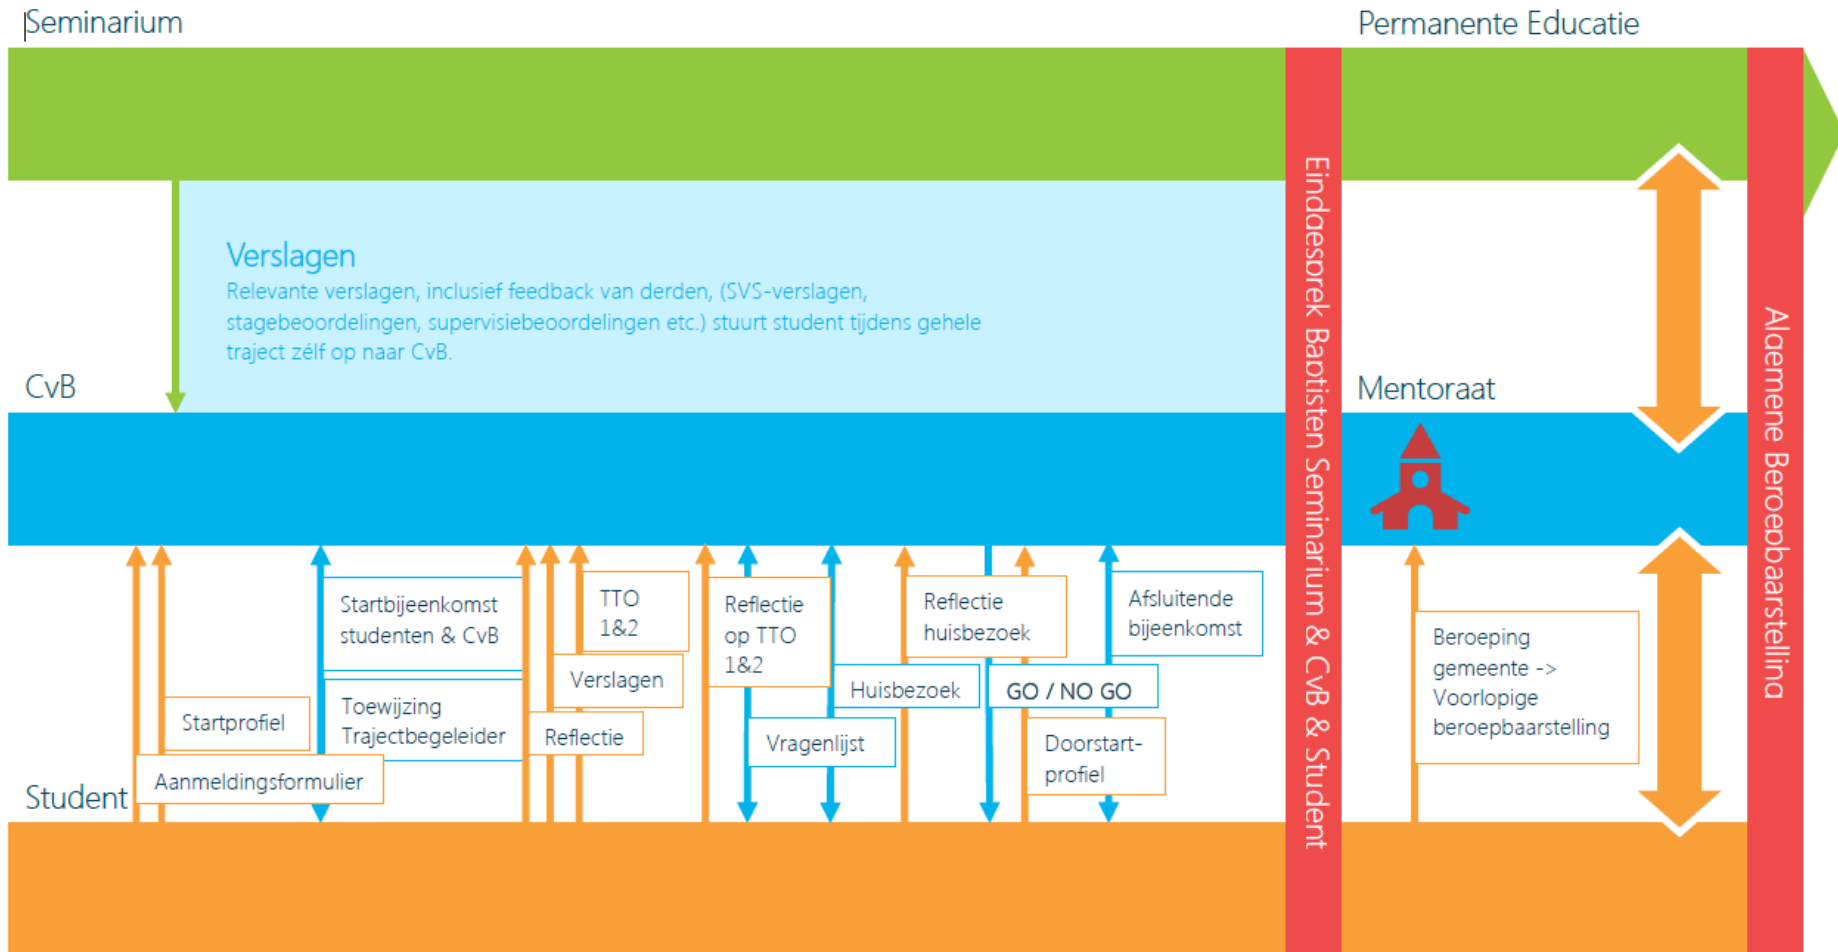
Seminarium

Permanente Educatie

Verslagen

Relevante verslagen, inclusief feedback van derden, (SVS-verslagen, stagebeoordelingen, supervisiebeoordelingen etc.) stuurt student tijdens gehele traject zélf op naar CvB.

CvB

Mentoraat

Eindgesprek Baptisten Seminarium & CvB & Student

Algemene Beroepbaarstelling

Startbijeenkomst studenten & CvB

TTO 1&2

Reflectie op TTO 1&2

Reflectie huisbezoek

Afsluitende bijeenkomst

Verslagen

Huisbezoek

GO / NO GO

Beroeping gemeente -> Voorlopige beroepbaarstelling

Startprofiel

Toewijzing Trajectbegeleider

Reflectie

Vragenlijst

Doorstart-profiel

Student

Aanmeldingsformulier